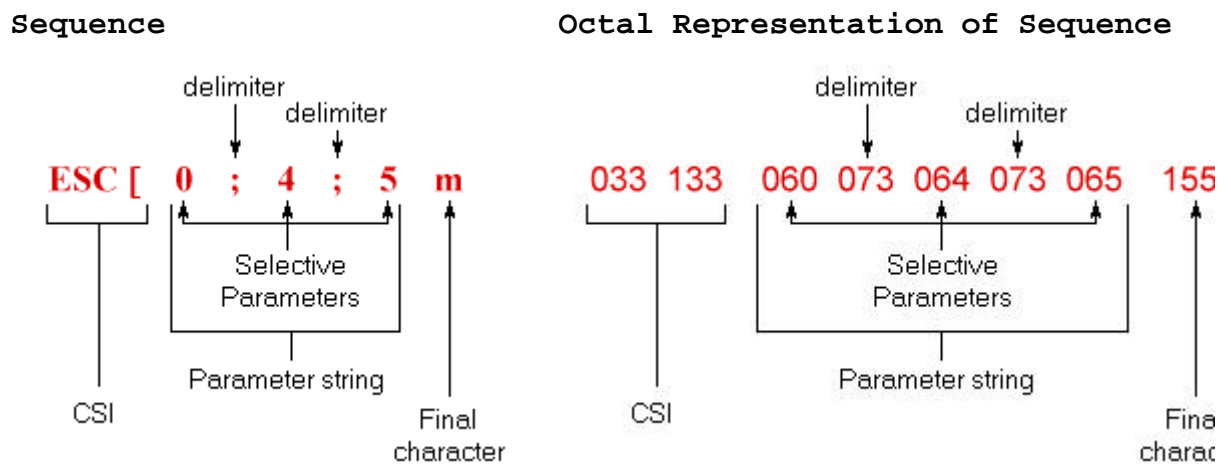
Sequence

delimiter
delimiter
ESC [ 0 ; 4 ; 5 m
Selective Parameters
Parameter string
CSI
Final character

Octal Representation of Sequence

delimiter
delimiter
033 133 060 073 064 073 065 155
Selective Parameters
Parameter string
CSI
Fina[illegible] charac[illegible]